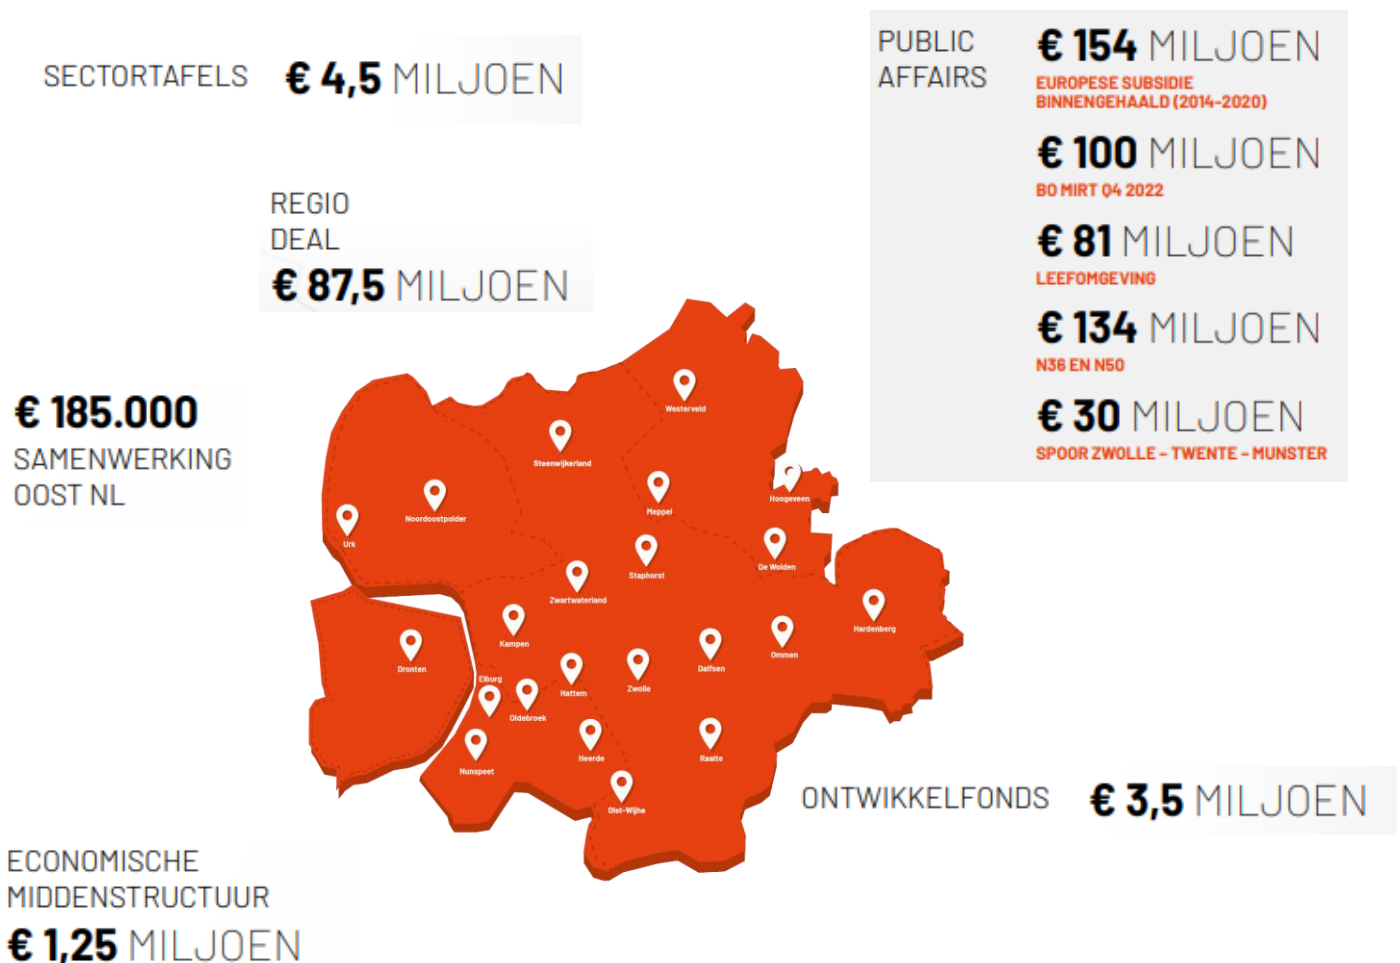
SECTORTAFELS € 4,5 MILJOEN

PUBLIC AFFAIRS

€ 154 MILJOEN
EUROPESE SUBSIDIE BINNENGEHAALD (2014-2020)

€ 100 MILJOEN
BO MIRT Q4 2022

€ 81 MILJOEN
LEEFOMGEVING

€ 134 MILJOEN
N36 EN N50

€ 30 MILJOEN
SPOOR ZWOLLE - TWENTE - MUNSTER

REGIO DEAL
€ 87,5 MILJOEN

€ 185.000
SAMENWERKING OOST NL

Westerveld
Steenwijkerland
Meppel
Hoogeveen
Noordoostpolder
Urk
De Wolden
Staphorst
Zwartewaterland
Hardenberg
Kampen
Ommen
Dronten
Dalfsen
Elburg
Hattem
Zwolle
Oldebroek
Heerde
Raalte
Nunspeet
Olst-Wijhe

ONTWIKKELFONDS € 3,5 MILJOEN

ECONOMISCHE MIDDENSTRUCTUUR
€ 1,25 MILJOEN